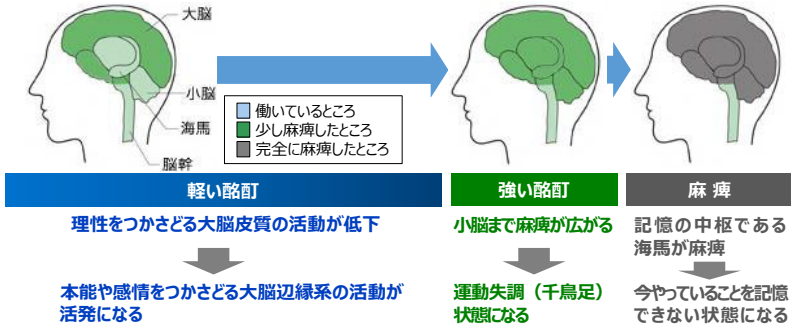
大脳

小脳

海馬

脳幹

働いているところ
少し麻痺したところ
完全に麻痺したところ

軽い酩酊

理性をつかさどる大脳皮質の活動が低下

本能や感情をつかさどる大脳辺縁系の活動が活発になる

強い酩酊

小脳まで麻痺が広がる

運動失調（千鳥足）状態になる

麻痺

記憶の中枢である海馬が麻痺

今やっていることを記憶できない状態になる